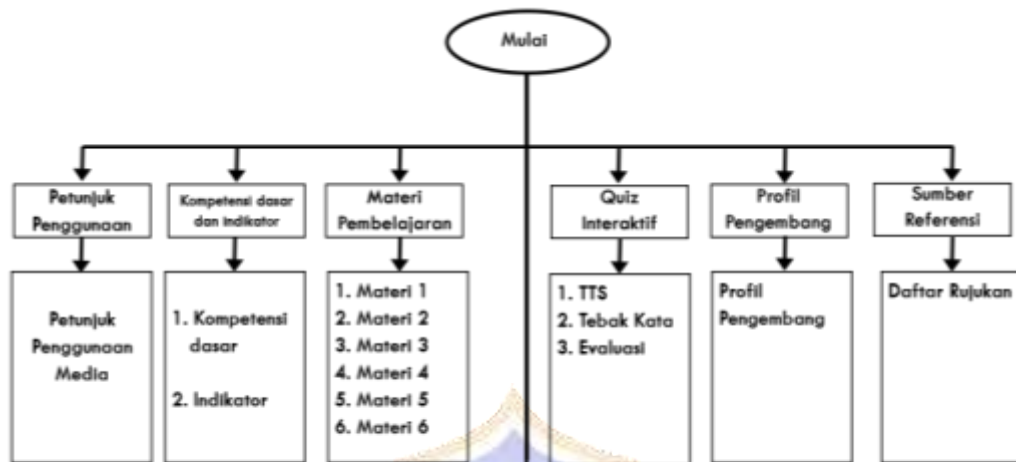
Mulai

Petunjuk Penggunaan

Petunjuk Penggunaan Media

Kompetensi dasar dan indikator

1. Kompetensi dasar

2. Indikator

Materi Pembelajaran

1. Materi 1
2. Materi 2
3. Materi 3
4. Materi 4
5. Materi 5
6. Materi 6

Quiz Interaktif

1. TTS
2. Tebak Kata
3. Evaluasi

Profil Pengembang

Profil Pengembang

Sumber Referensi

Daftar Rujukan